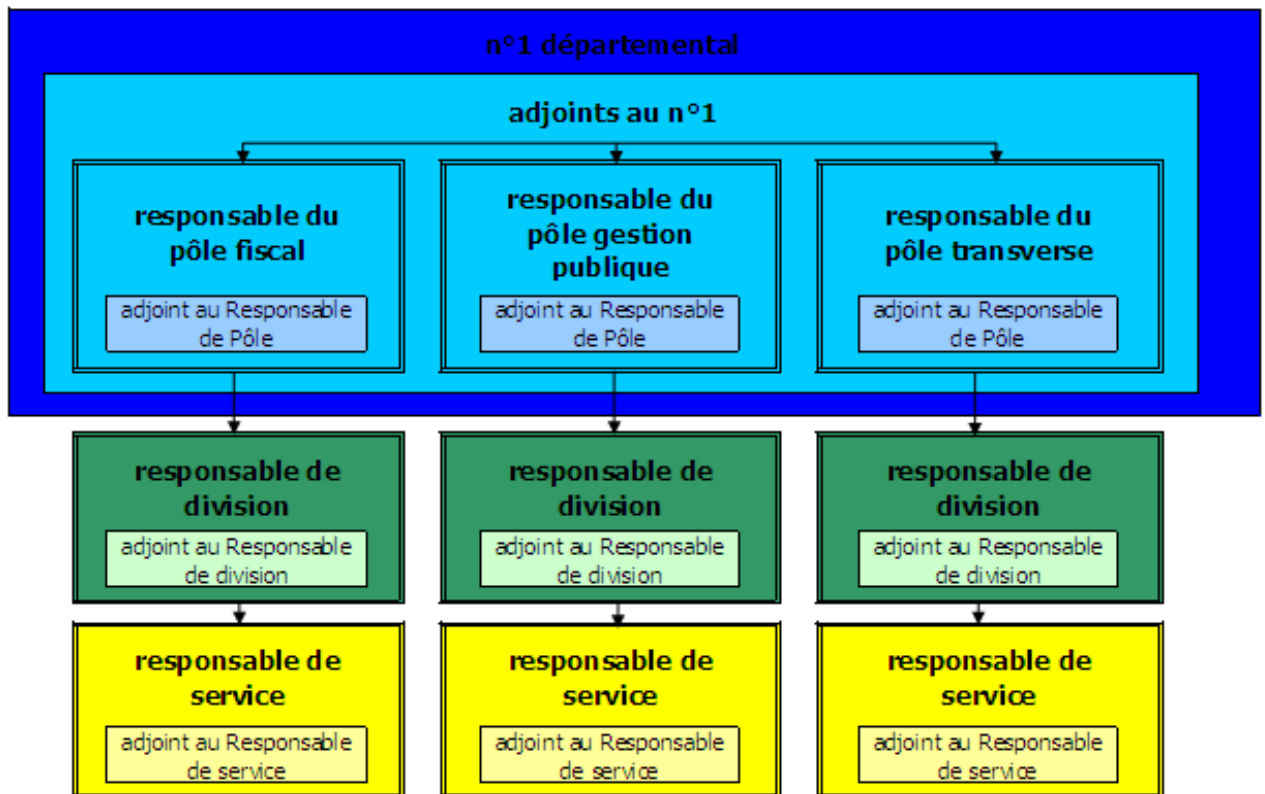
n°1 départemental

adjoints au n°1

responsable du pôle fiscal

adjoint au Responsable de Pôle

responsable du pôle gestion publique

adjoint au Responsable de Pôle

responsable du pôle transverse

adjoint au Responsable de Pôle

responsable de division

adjoint au Responsable de division

responsable de division

adjoint au Responsable de division

responsable de division

adjoint au Responsable de division

responsable de service

adjoint au Responsable de service

responsable de service

adjoint au Responsable de service

responsable de service

adjoint au Responsable de service